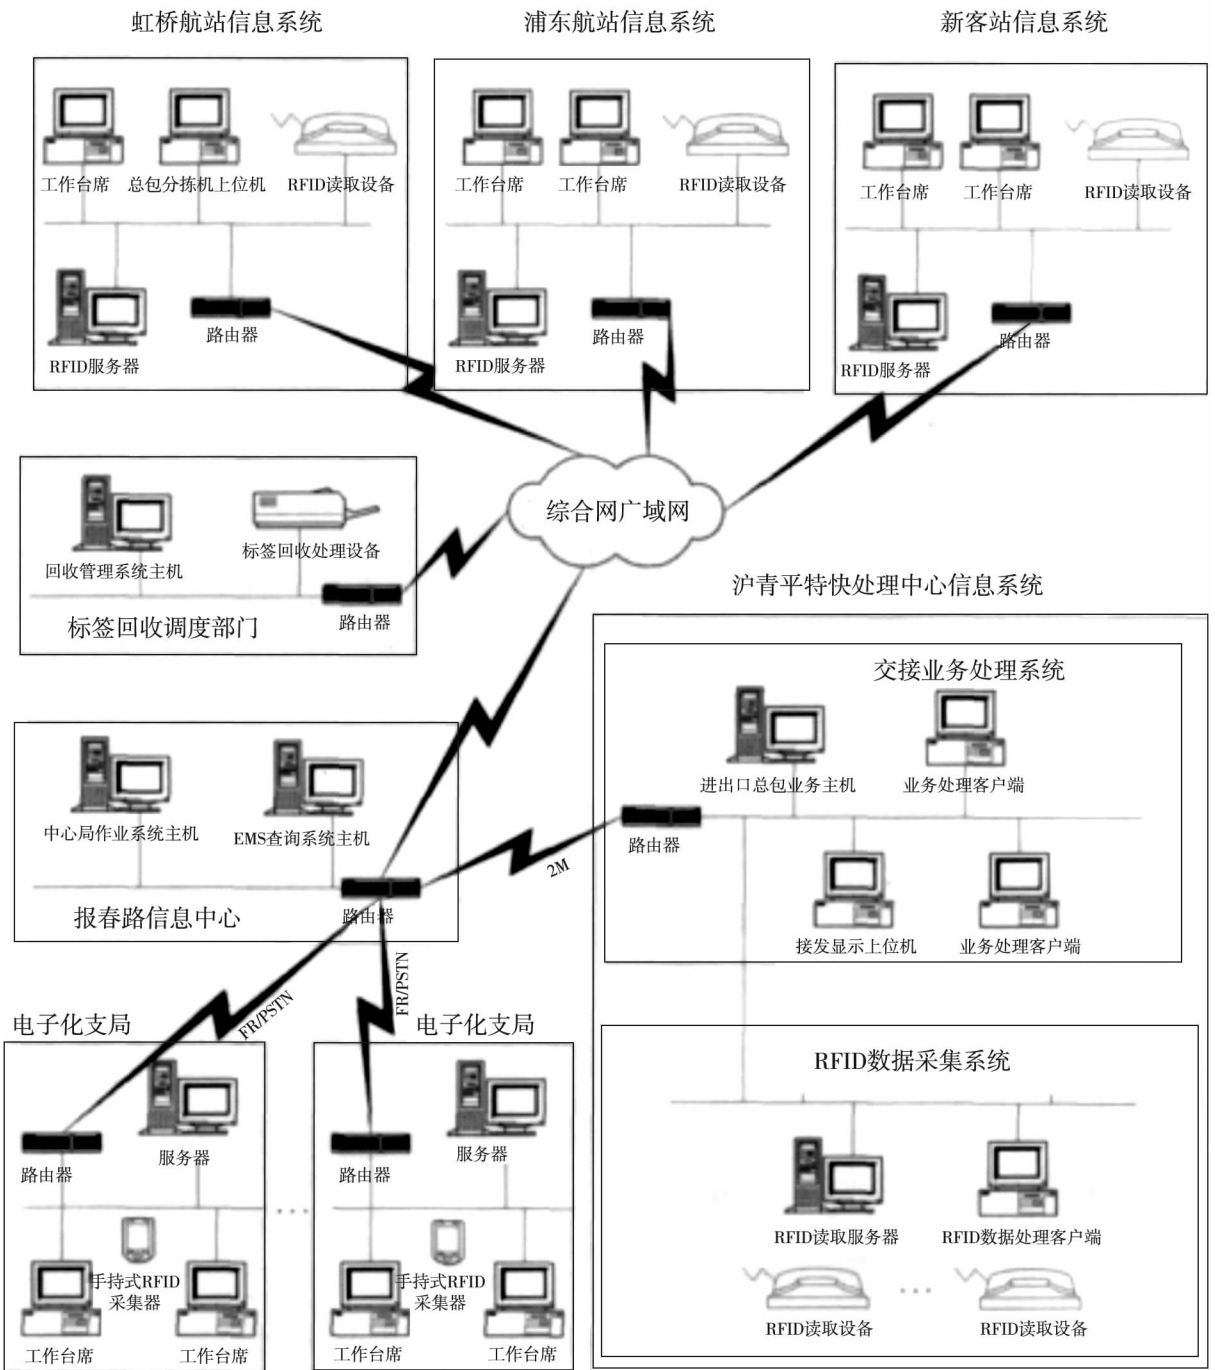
虹桥航站信息系统

工作台席 总包分拣机上位机 RFID读取设备

RFID服务器 路由器

浦东航站信息系统

工作台席 工作台席 RFID读取设备

RFID服务器 路由器

新客站信息系统

工作台席 工作台席 RFID读取设备

RFID服务器 路由器

综合网广域网

回收管理系统主机 标签回收处理设备

标签回收调度部门 路由器

沪青平特快处理中心信息系统

交接业务处理系统

进出口总包业务主机 业务处理客户端

路由器

接发显示上位机 业务处理客户端

中心局作业系统主机 EMS查询系统主机

报春路信息中心 路由器

2M

FR/PSTN

FR/PSTN

电子化支局

路由器 服务器

手持式RFID采集器

工作台席 工作台席

电子化支局

路由器 服务器

手持式RFID采集器

工作台席 工作台席

RFID数据采集系统

RFID读取服务器 RFID数据处理客户端

RFID读取设备 RFID读取设备